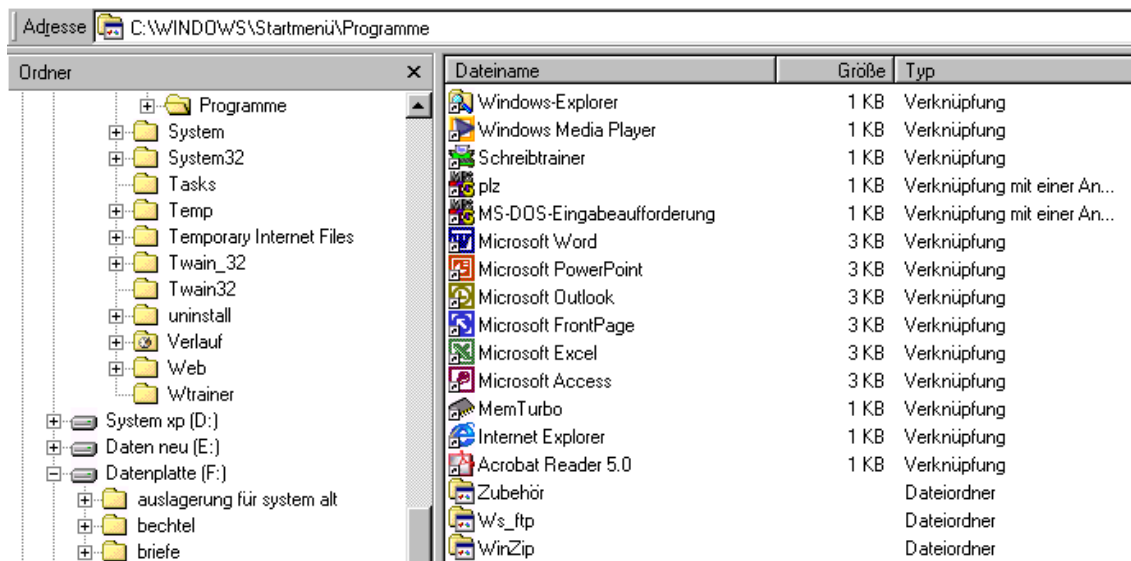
Adresse C:\WINDOWS\Startmenü\Programme

Ordner ×

Programme
System
System32
Tasks
Temp
Temporary Internet Files
Twain_32
Twain32
uninstall
Verlauf
Web
Wtrainer
System xp (D:)
Daten neu (E:)
Datenplatte (F:)
auslagerung für system alt
bechtel
briefe

| Dateiname | Größe | Typ |
|---|---|---|
| Windows-Explorer | 1 KB | Verknüpfung |
| Windows Media Player | 1 KB | Verknüpfung |
| Schreibtrainer | 1 KB | Verknüpfung |
| plz | 1 KB | Verknüpfung mit einer An... |
| MS-DOS-Eingabeaufforderung | 1 KB | Verknüpfung mit einer An... |
| Microsoft Word | 3 KB | Verknüpfung |
| Microsoft PowerPoint | 3 KB | Verknüpfung |
| Microsoft Outlook | 3 KB | Verknüpfung |
| Microsoft FrontPage | 3 KB | Verknüpfung |
| Microsoft Excel | 3 KB | Verknüpfung |
| Microsoft Access | 3 KB | Verknüpfung |
| MemTurbo | 1 KB | Verknüpfung |
| Internet Explorer | 1 KB | Verknüpfung |
| Acrobat Reader 5.0 | 1 KB | Verknüpfung |
| Zubehör | | Dateiordner |
| Ws_ftp | | Dateiordner |
| WinZip | | Dateiordner |